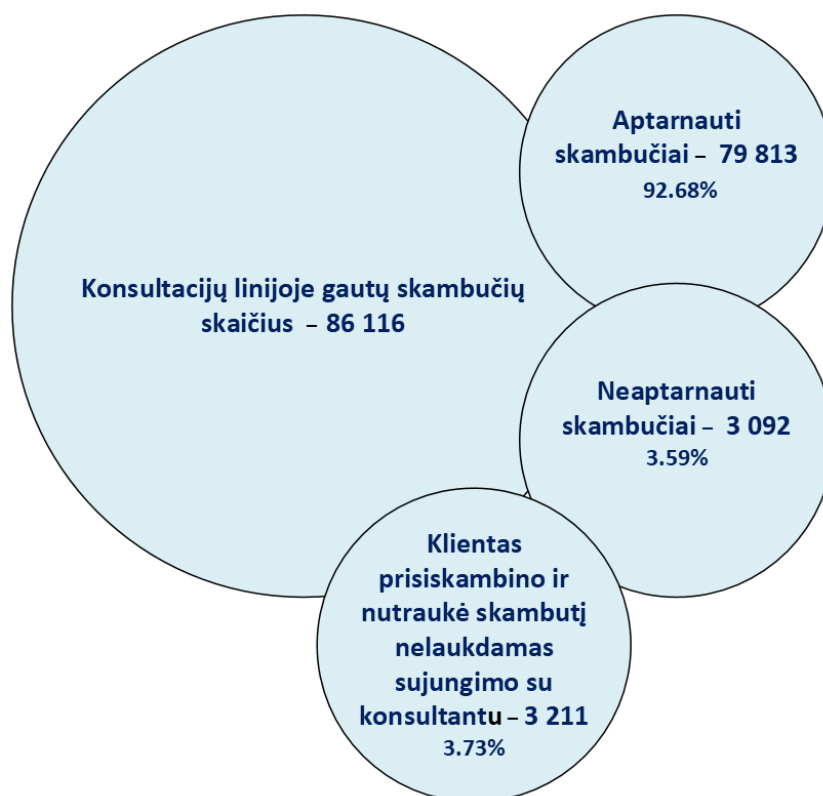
Aptarnauti skambučiai – 79 813
92.68%

Konsultacijų linijoje gautų skambučių skaičius – 86 116

Neaptarnauti skambučiai – 3 092
3.59%

Klientas prisiskambino ir nutraukė skambutį nelaukdamas sujungimo su konsultantu – 3 211
3.73%